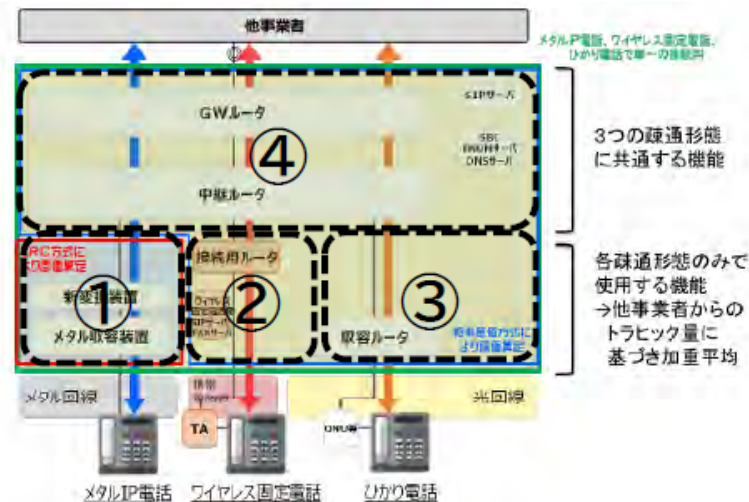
他事業者

メタルIP電話、ワイヤレス固定電話、ひかり電話で単一の接続点

GWルータ

SIPサーバ

④

SBC ENUMサーバ DNSサーバ

中継ルータ

3つの疎通形態に共通する機能

RC方式により設備量算定

新設装置

①

メタル収容装置

接続用ルータ

②

ワイヤレス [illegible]

③

収容ルータ

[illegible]により設備量算定

各疎通形態のみで使用する機能
→他事業者からのトラヒック量に基づき加重平均

メタル回線

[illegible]

光回線

TA

ONU等

メタルIP電話　ワイヤレス固定電話　ひかり電話